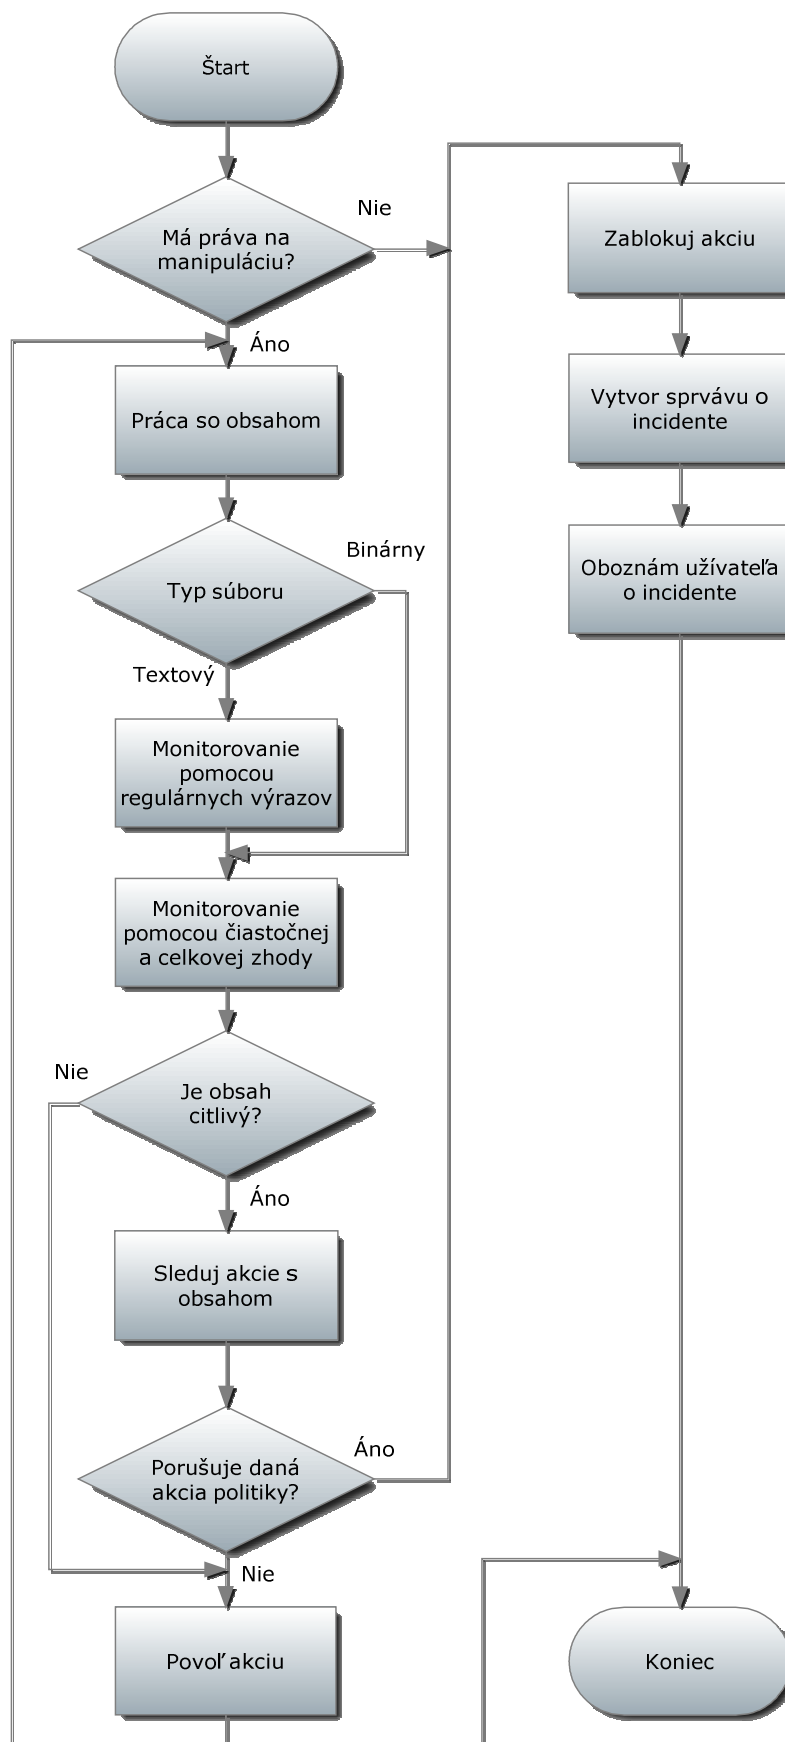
Štart

Má práva na manipuláciu?

Nie

Áno

Zablokuj akciu

Práca so obsahom

Vytvor sprvávu o incidente

Typ súboru

Binárny

Textový

Oboznám užívateľa o incidente

Monitorovanie pomocou regulárnych výrazov

Monitorovanie pomocou čiastočnej a celkovej zhody

Nie

Je obsah citlivý?

Áno

Sleduj akcie s obsahom

Porušuje daná akcia politiky?

Áno

Nie

Povoľ akciu

Koniec